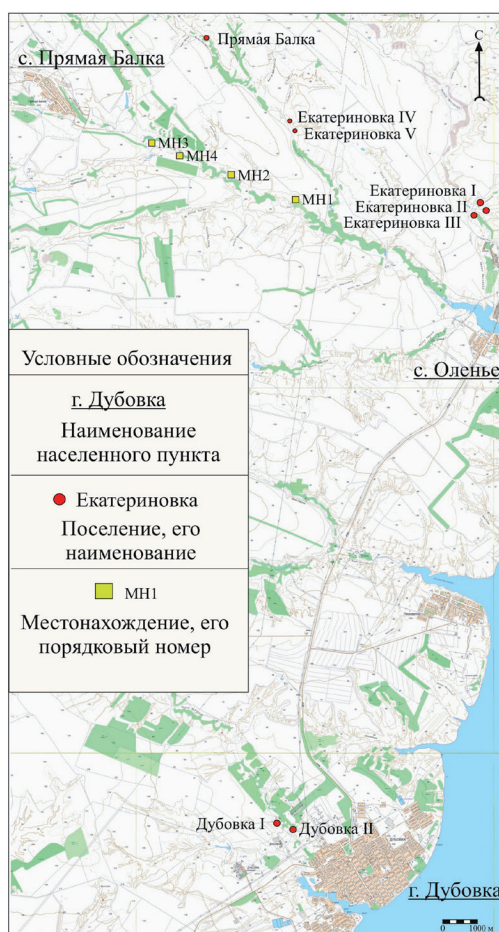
Прямая Балка
с. Прямая Балка
С
Екатериновка IV
Екатериновка V
МН3
МН4
МН2
МН1
Екатериновка I
Екатериновка II
Екатериновка III

Условные обозначения

г. Дубовка
Наименование населенного пункта

Екатериновка
Поселение, его наименование

МН1
Местонахождение, его порядковый номер

с. Оленье

Дубовка I
Дубовка II
г. Дубовка
0 1000 м